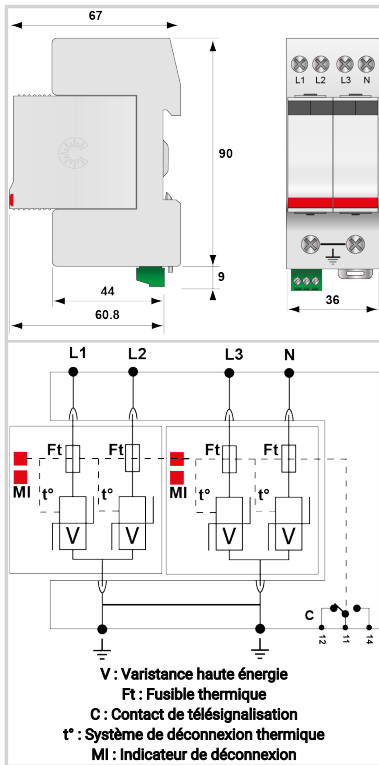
67

90

9

44

60.8

L1 L2 L3 N

36

L1 L2 L3 N

Ft Ft Ft Ft

MI t° t° MI t° t°

V V V V

C

12 11 14

V : Varistance haute énergie
Ft : Fusible thermique
C : Contact de télésignalisation
t° : Système de déconnexion thermique
MI : Indicateur de déconnexion